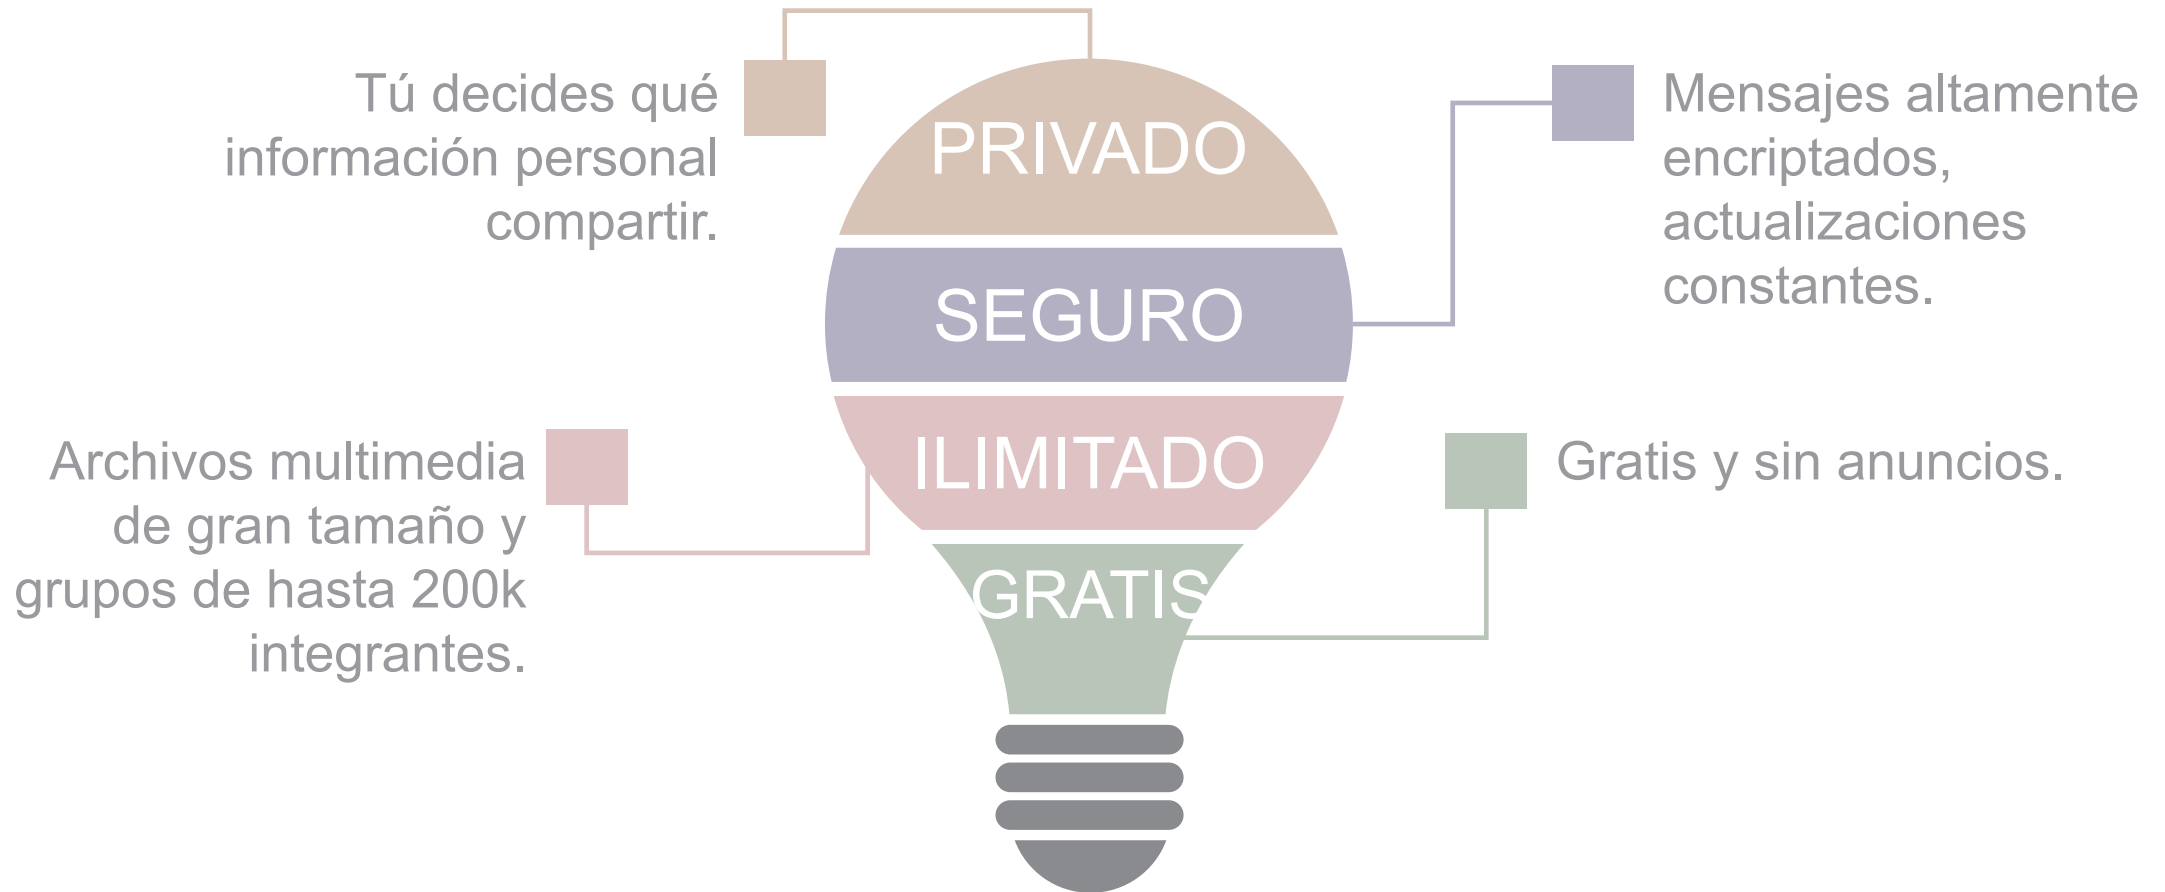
Tú decides qué información personal compartir.

PRIVADO

Mensajes altamente encriptados, actualizaciones constantes.

SEGURO

Archivos multimedia de gran tamaño y grupos de hasta 200k integrantes.

ILIMITADO

Gratis y sin anuncios.

GRATIS